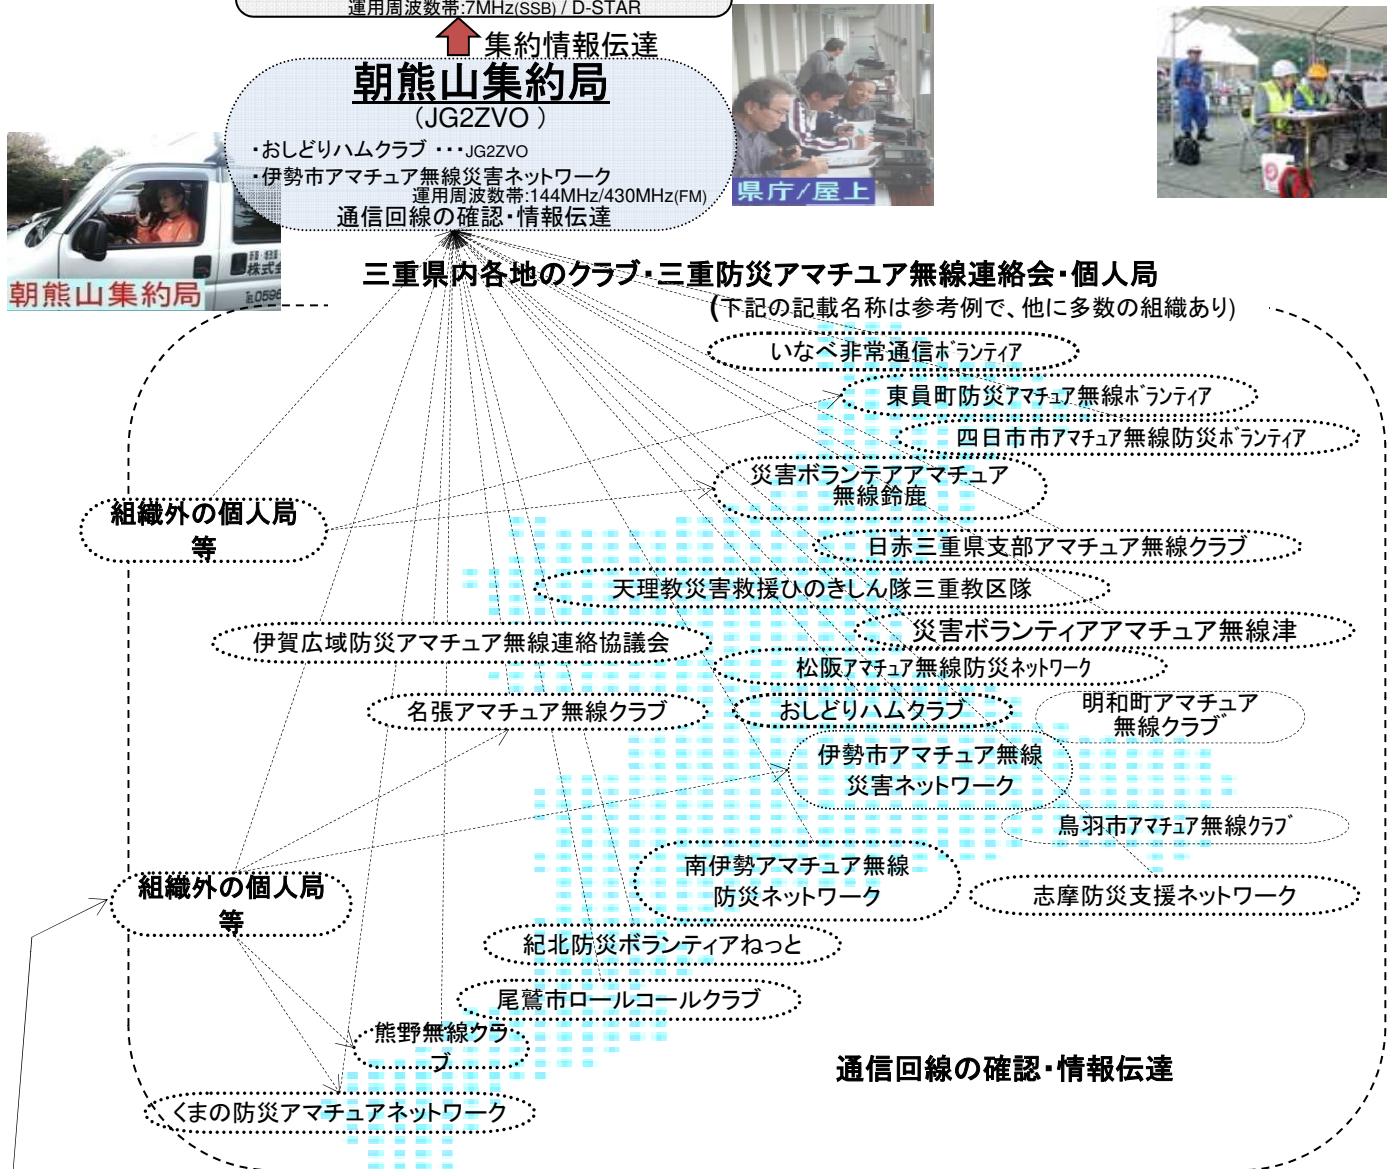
運用周波数帯:7MHz(SSB) / D-STAR

集約情報伝達

朝熊山集約局
（JG2ZVO ）
・おしどりハムクラブ ・・・JG2ZVO
・伊勢市アマチュア無線災害ネットワーク
運用周波数帯:144MHz/430MHz(FM)
通信回線の確認・情報伝達

県庁/屋上

朝熊山集約局

三重県内各地のクラブ・三重防災アマチュア無線連絡会・個人局
(下記の記載名称は参考例で、他に多数の組織あり)

いなべ非常通信ボランティア

東員町防災アマチュア無線ボランティア

四日市市アマチュア無線防災ボランティア

災害ボランテアアマチュア無線鈴鹿

組織外の個人局等

日赤三重県支部アマチュア無線クラブ

天理教災害救援ひのきしん隊三重教区隊

伊賀広域防災アマチュア無線連絡協議会

災害ボランティアアマチュア無線津

松阪アマチュア無線防災ネットワーク

名張アマチュア無線クラブ

おしどりハムクラブ

明和町アマチュア無線クラブ

伊勢市アマチュア無線災害ネットワーク

鳥羽市アマチュア無線クラブ

南伊勢アマチュア無線防災ネットワーク

組織外の個人局等

志摩防災支援ネットワーク

紀北防災ボランティアねっと

尾鷲市ロールコールクラブ

熊野無線クラブ

通信回線の確認・情報伝達

くまの防災アマチュアネットワーク